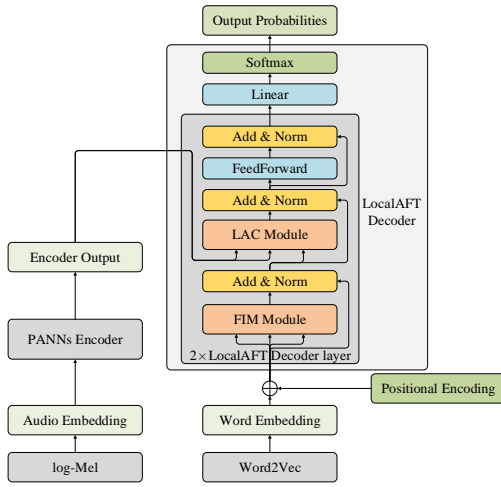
Output Probabilities

Softmax

Linear

Add & Norm

FeedForward

Add & Norm

LAC Module

Add & Norm

FIM Module

2× LocalAFT Decoder layer

LocalAFT Decoder

Encoder Output

PANNs Encoder

Audio Embedding

log-Mel

Positional Encoding

Word Embedding

Word2Vec